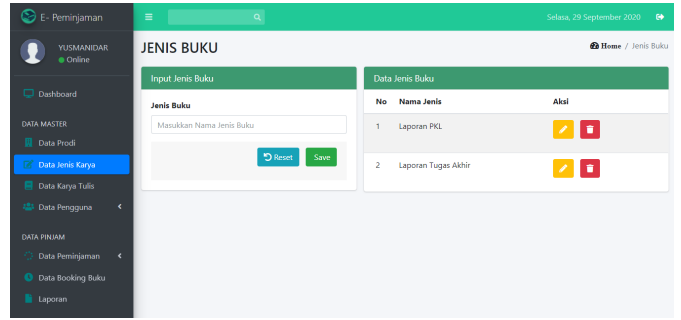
E- Peminjaman

YUSMANIDAR
Online

Dashboard

DATA MASTER
Data Prodi
Data Jenis Karya
Data Karya Tulis
Data Pengguna

DATA PINJAM
Data Peminjaman
Data Booking Buku
Laporan

Selasa, 29 September 2020

JENIS BUKU

Home / Jenis Buku

Input Jenis Buku

Jenis Buku

Masukkan Nama Jenis Buku

Reset Save

Data Jenis Buku

| No | Nama Jenis | Aksi |
|---|---|---|
| 1 | Laporan PKL | |
| 2 | Laporan Tugas Akhir | |